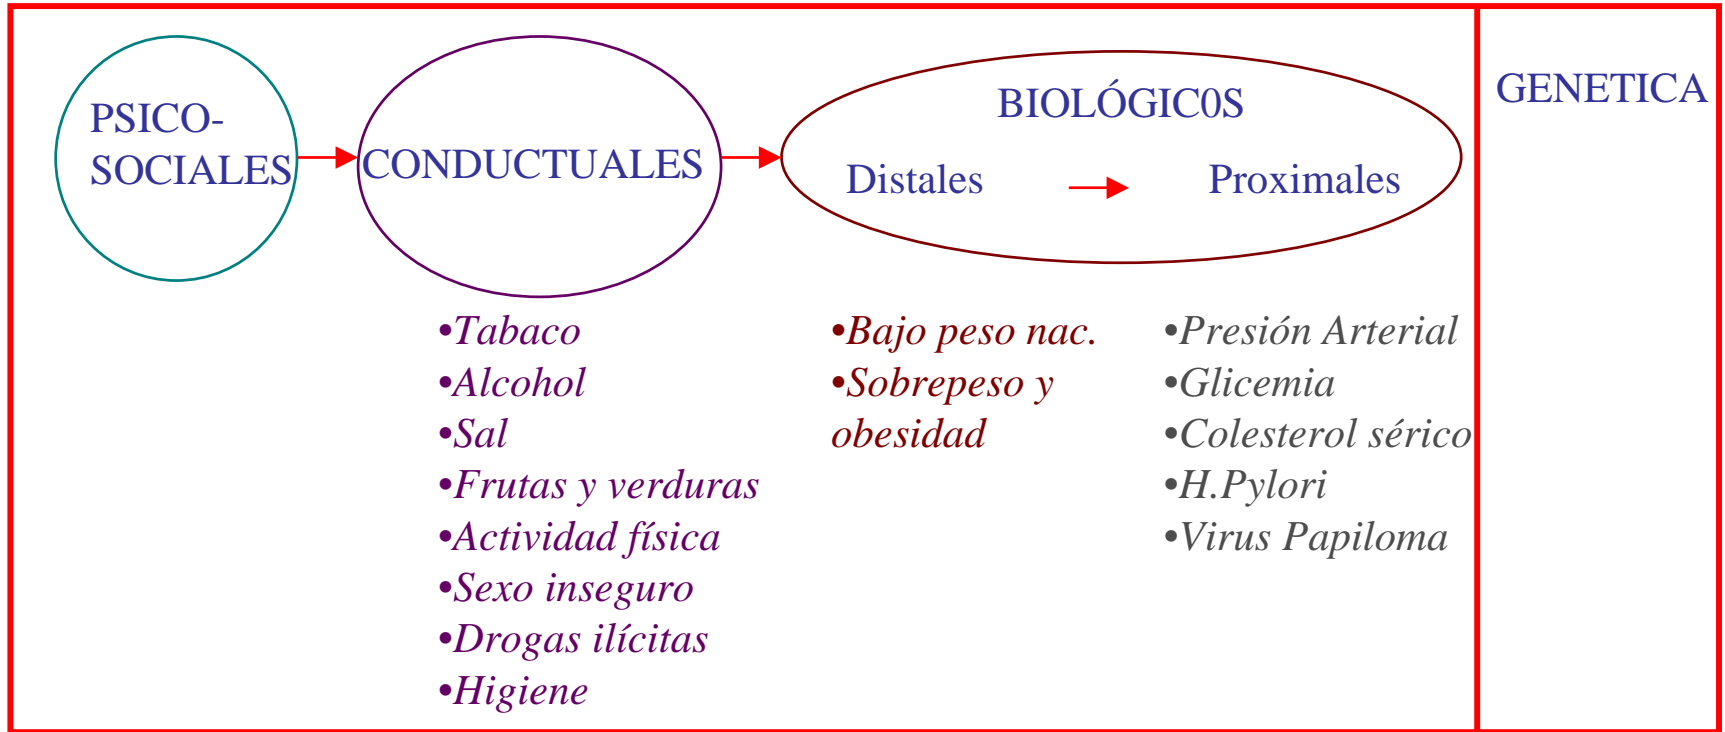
PSICO-SOCIALES

CONDUCTUALES

BIOLÓGIC0S

Distales

Proximales

GENETICA

•Tabaco
•Alcohol
•Sal
•Frutas y verduras
•Actividad física
•Sexo inseguro
•Drogas ilícitas
•Higiene

•Bajo peso nac.
•Sobrepeso y obesidad

•Presión Arterial
•Glicemia
•Colesterol sérico
•H.Pylori
•Virus Papiloma